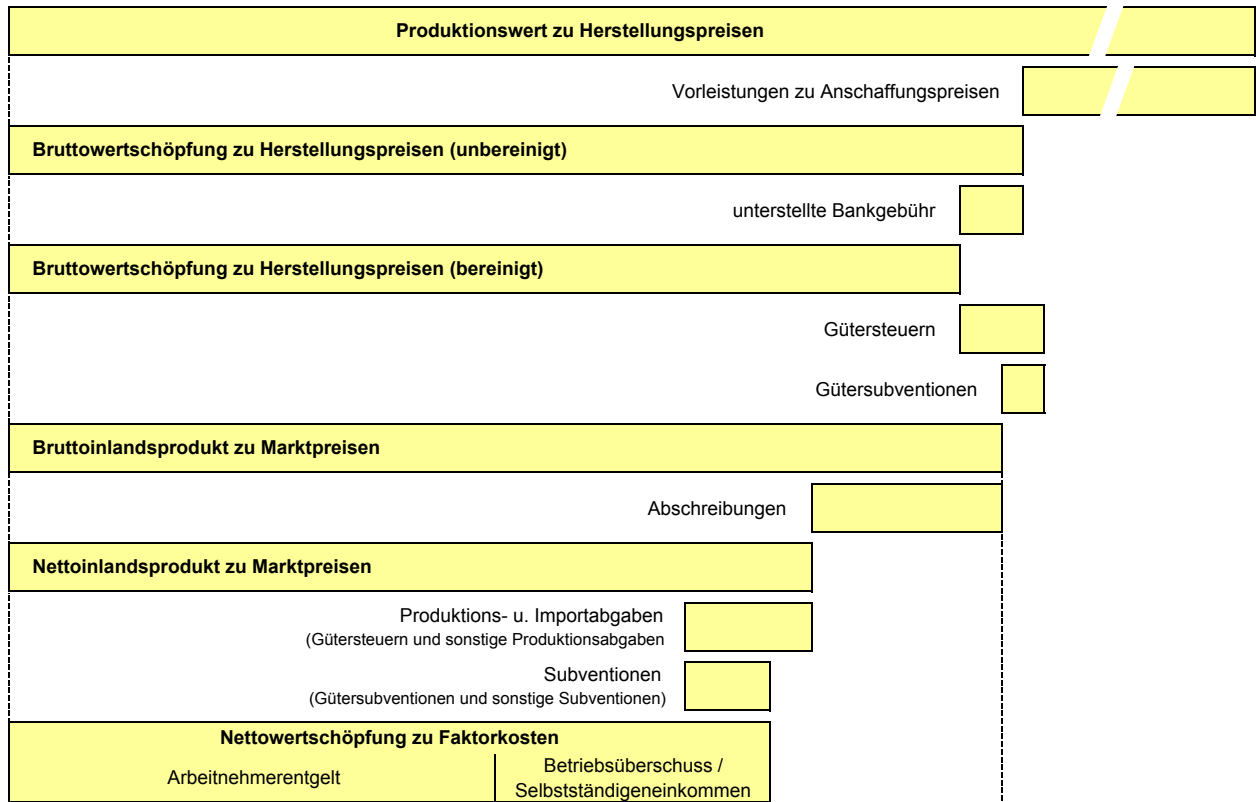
Produktionswert zu Herstellungspreisen

Vorleistungen zu Anschaffungspreisen

Bruttowertschöpfung zu Herstellungspreisen (unbereinigt)

unterstellte Bankgebühr

Bruttowertschöpfung zu Herstellungspreisen (bereinigt)

Gütersteuern

Gütersubventionen

Bruttoinlandsprodukt zu Marktpreisen

Abschreibungen

Nettoinlandsprodukt zu Marktpreisen

Produktions- u. Importabgaben
(Gütersteuern und sonstige Produktionsabgaben

Subventionen
(Gütersubventionen und sonstige Subventionen)

Nettowertschöpfung zu Faktorkosten

Arbeitnehmerentgelt

Betriebsüberschuss / Selbstständigeneinkommen